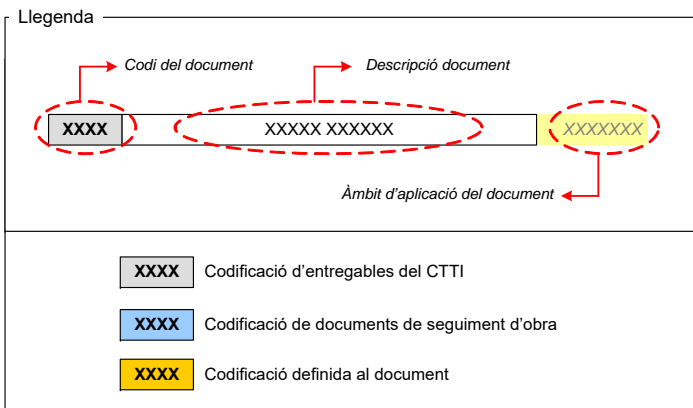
Llegenda

Codi del document

Descripció document

XXXX

XXXXX XXXXXX

XXXXXXX

Àmbit d'aplicació del document

XXXX Codificació d'entregables del CTTI

XXXX Codificació de documents de seguiment d'obra

XXXX Codificació definida al document